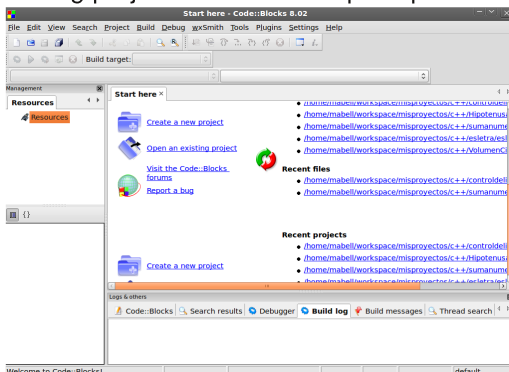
Start here - Code::Blocks 8.02

File Edit View Search Project Build Debug wxSmith Tools Plugins Settings Help

Build target:

Management

Resources

Resources

{}

Start here ×

Create a new project

Open an existing project

Visit the Code::Blocks forums

Report a bug

/home/mabell/workspace/misproyectos/c++/controlde

/home/mabell/workspace/misproyectos/c++/Hipotenus

/home/mabell/workspace/misproyectos/c++/sumanum

/home/mabell/workspace/misproyectos/c++/esletra/es

/home/mabell/workspace/misproyectos/c++/VolumenC

Recent files

/home/mabell/workspace/misproyectos/c++/controlde

/home/mabell/workspace/misproyectos/c++/sumanum

Recent projects

/home/mabell/workspace/misproyectos/c++/controlde

/home/mabell/workspace/misproyectos/c++/Hipotenus

/home/mabell/workspace/misproyectos/c++/sumanum

Create a new project

Logs & others

Code::Blocks | Search results | Debugger | Build log | Build messages | Thread search

Welcome to Code::Blocks!

default